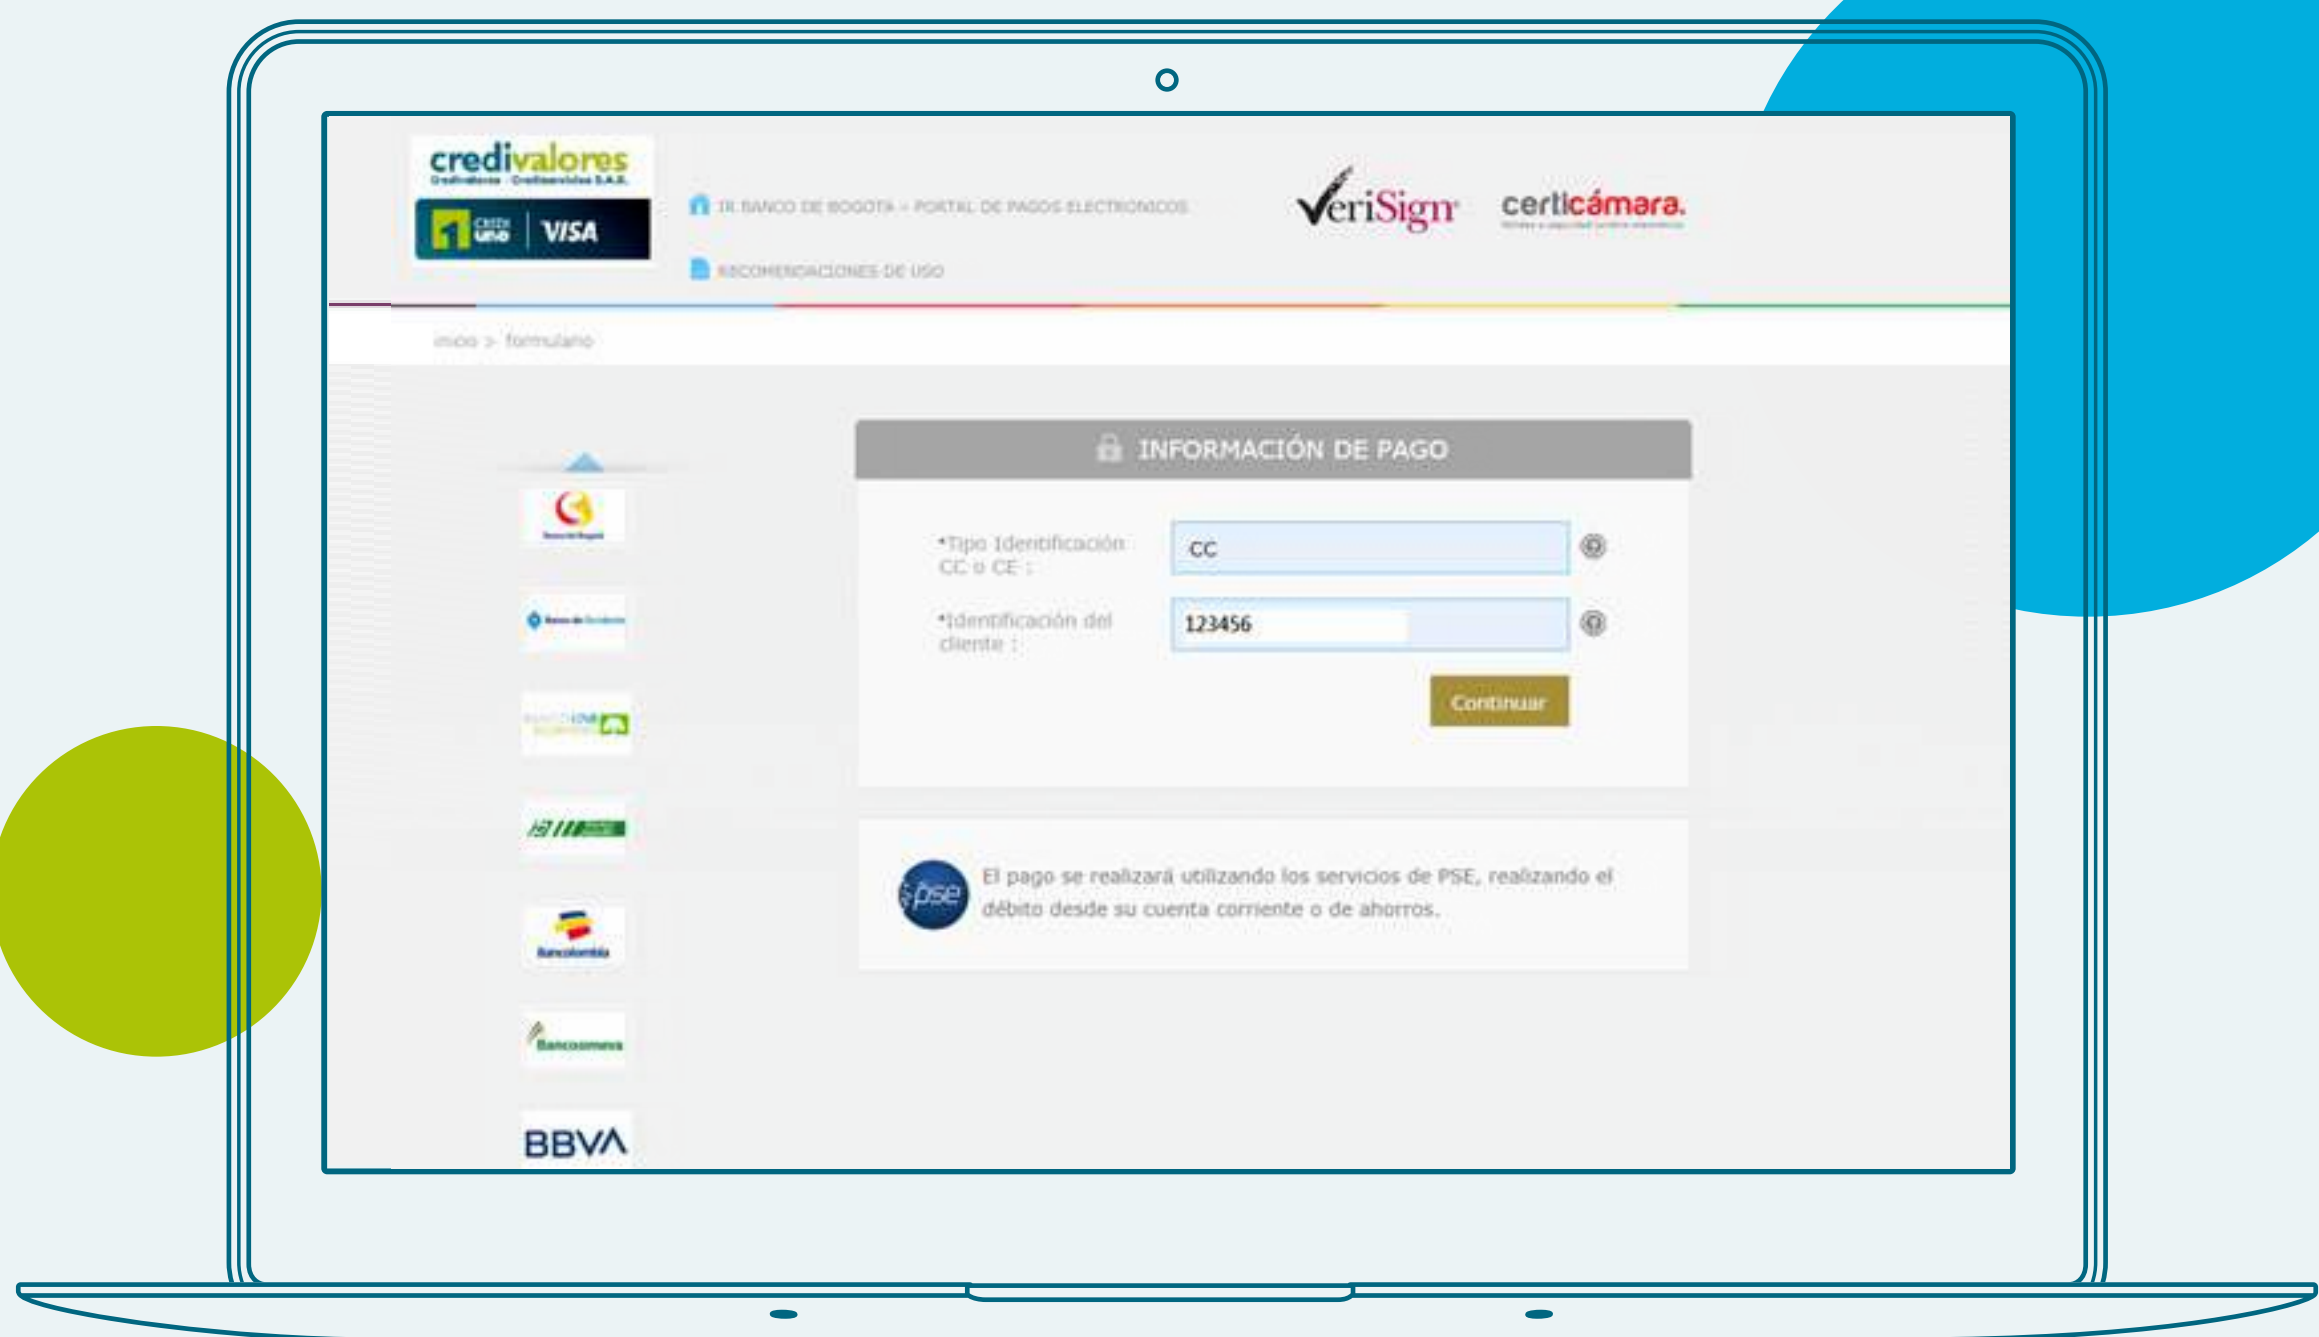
credivalores
Credivalores - Crediservicios S.A.S.

crediuno VISA

IR BANCO DE BOGOTA » PORTAL DE PAGOS ELECTRONICOS

RECOMENDACIONES DE USO

VeriSign

certicámara.

inicio > formulario

INFORMACIÓN DE PAGO

*Tipo Identificación CC o CE :
CC

*Identificación del cliente :
123456

Continuar

El pago se realizará utilizando los servicios de PSE, realizando el débito desde su cuenta corriente o de ahorros.

pse

Bancolombia

Bancoomeva

BBVA